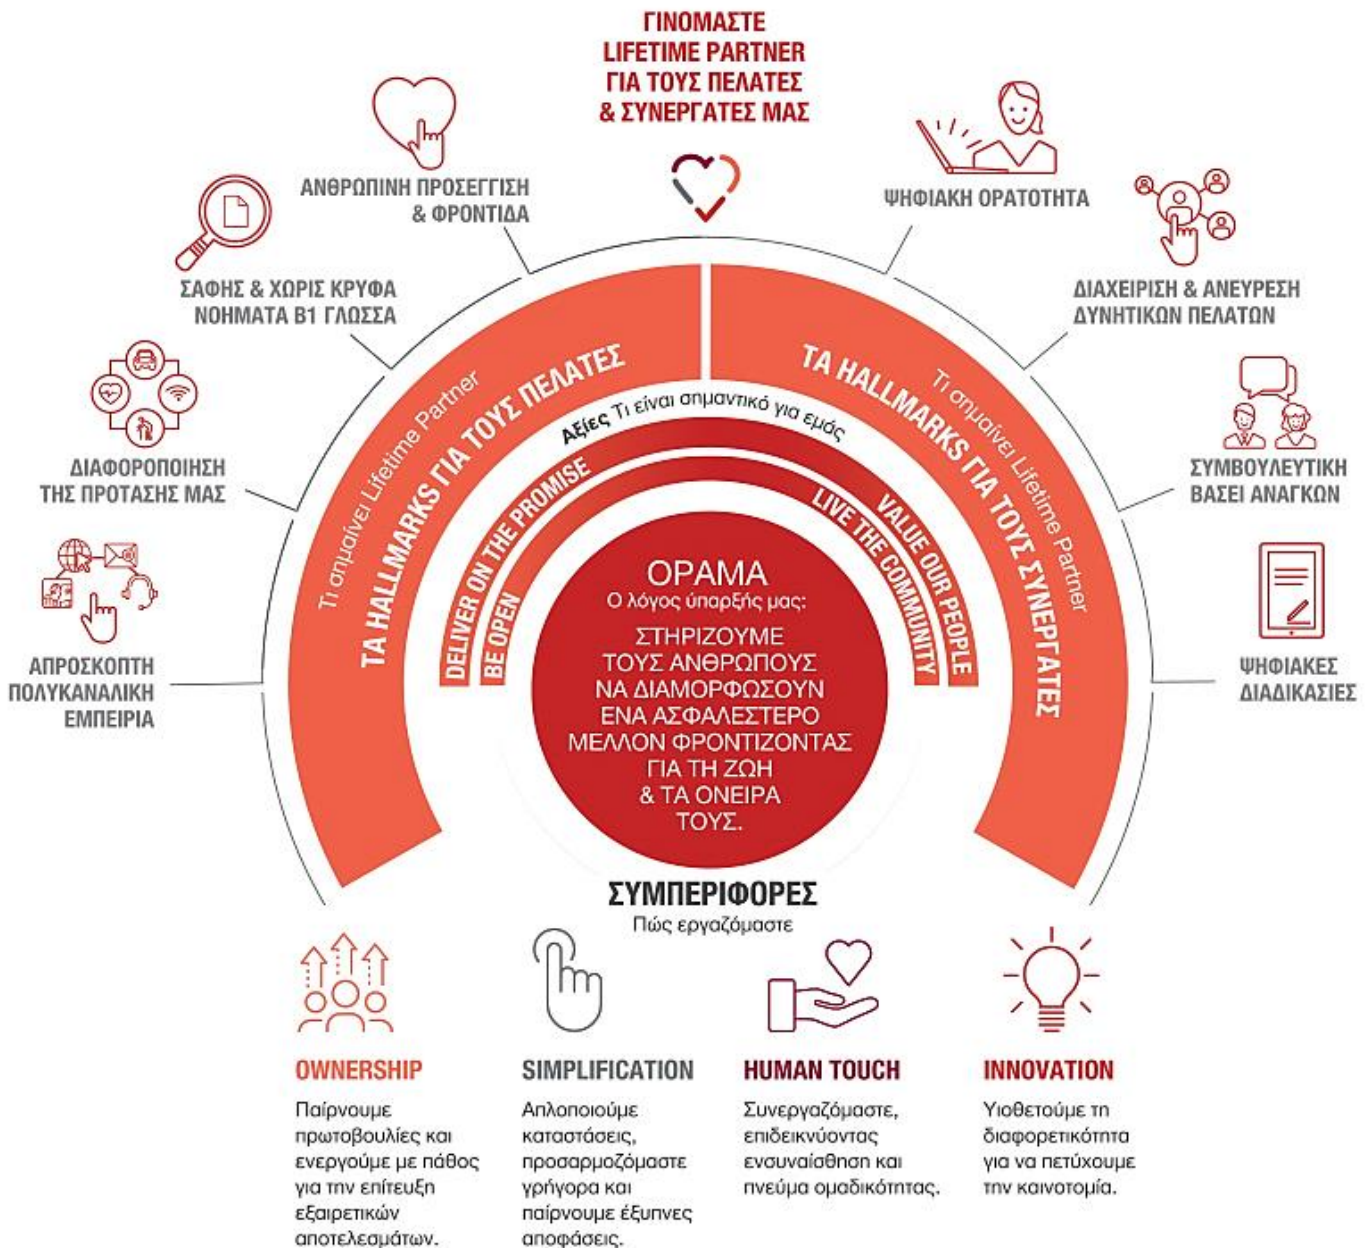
ΓΙΝΟΜΑΣΤΕ LIFETIME PARTNER ΓΙΑ ΤΟΥΣ ΠΕΛΑΤΕΣ & ΣΥΝΕΡΓΑΤΕΣ ΜΑΣ

ΑΝΘΡΩΠΙΝΗ ΠΡΟΣΕΓΓΙΣΗ & ΦΡΟΝΤΙΔΑ

ΣΑΦΗΣ & ΧΩΡΙΣ ΚΡΥΦΑ ΝΟΗΜΑΤΑ Β1 ΓΛΩΣΣΑ

ΔΙΑΦΟΡΟΠΟΙΗΣΗ ΤΗΣ ΠΡΟΤΑΣΗΣ ΜΑΣ

ΑΠΡΟΣΚΟΠΤΗ ΠΟΛΥΚΑΝΑΛΙΚΗ ΕΜΠΕΙΡΙΑ

ΨΗΦΙΑΚΗ ΟΡΑΤΟΤΗΤΑ

ΔΙΑΧΕΙΡΙΣΗ & ΑΝΕΥΡΕΣΗ ΔΥΝΗΤΙΚΩΝ ΠΕΛΑΤΩΝ

ΣΥΜΒΟΥΛΕΥΤΙΚΗ ΒΑΣΕΙ ΑΝΑΓΚΩΝ

ΨΗΦΙΑΚΕΣ ΔΙΑΔΙΚΑΣΙΕΣ

Τι σημαίνει Lifetime Partner
ΤΑ HALLMARKS ΓΙΑ ΤΟΥΣ ΠΕΛΑΤΕΣ

Τι σημαίνει Lifetime Partner
ΤΑ HALLMARKS ΓΙΑ ΤΟΥΣ ΣΥΝΕΡΓΑΤΕΣ

Αξίες Τι είναι σημαντικό για εμάς

DELIVER ON THE PROMISE
BE OPEN
VALUE OUR PEOPLE
LIVE THE COMMUNITY

ΟΡΑΜΑ
Ο λόγος ύπαρξής μας:
ΣΤΗΡΙΖΟΥΜΕ ΤΟΥΣ ΑΝΘΡΩΠΟΥΣ ΝΑ ΔΙΑΜΟΡΦΩΣΟΥΝ ΕΝΑ ΑΣΦΑΛΕΣΤΕΡΟ ΜΕΛΛΟΝ ΦΡΟΝΤΙΖΟΝΤΑΣ ΓΙΑ ΤΗ ΖΩΗ & ΤΑ ΟΝΕΙΡΑ ΤΟΥΣ.

ΣΥΜΠΕΡΙΦΟΡΕΣ
Πώς εργαζόμαστε

OWNERSHIP
Παίρνουμε πρωτοβουλίες και ενεργούμε με πάθος για την επίτευξη εξαιρετικών αποτελεσμάτων.

SIMPLIFICATION
Απλοποιούμε καταστάσεις, προσαρμοζόμαστε γρήγορα και παίρνουμε έξυπνες αποφάσεις.

HUMAN TOUCH
Συνεργαζόμαστε, επιδεικνύοντας ενσυναίσθηση και πνεύμα ομαδικότητας.

INNOVATION
Υιοθετούμε τη διαφορετικότητα για να πετύχουμε την καινοτομία.